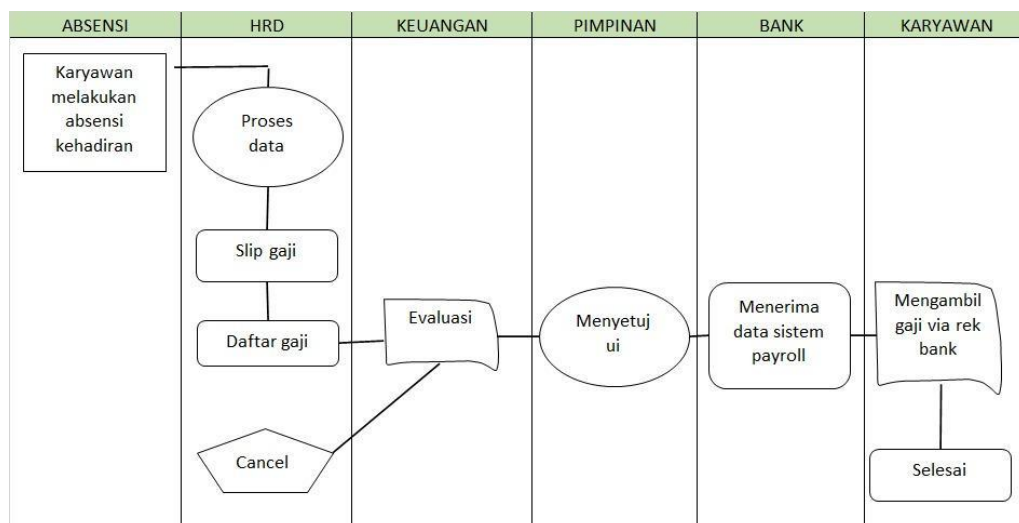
| ABSENSI | HRD | KEUANGAN | PIMPINAN | BANK | KARYAWAN |
|---|---|---|---|---|---|

Karyawan melakukan absensi kehadiran

Proses data

Slip gaji

Daftar gaji

Cancel

Evaluasi

Menyetuj ui

Menerima data sistem payroll

Mengambil gaji via rek bank

Selesai